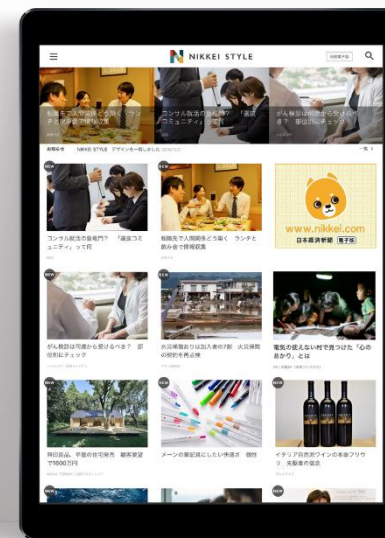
NIKKEI STYLE

転勤先で人間関係どう築く ランチと飲み会で情報収集

コンサル就活の最難門? 「最強コミュニティ」って何

がん検診は何歳から受けるべき? 部位別にチェック

お知らせ NIKKEI STYLE デザインを一新しました

NEW

コンサル就活の最難門? 「最強コミュニティ」って何

NEW

転勤先で人間関係どう築く ランチと飲み会で情報収集

www.nikkei.com
日本経済新聞 電子版

NEW

がん検診は何歳から受けるべき? 部位別にチェック

水災補償ありは加入者の7割 火災保険の契約を再点検

電気の使えない村で見つけた「心のあかり」とは

NEW

狭田良品、平屋の住宅発売 顧客要望で1000万円

メーンの筆記具にしたい多色ボ 個性

NEW

イタリア自然派ワインの本命ワイナリ 先駆者の信念

NEW

NEW